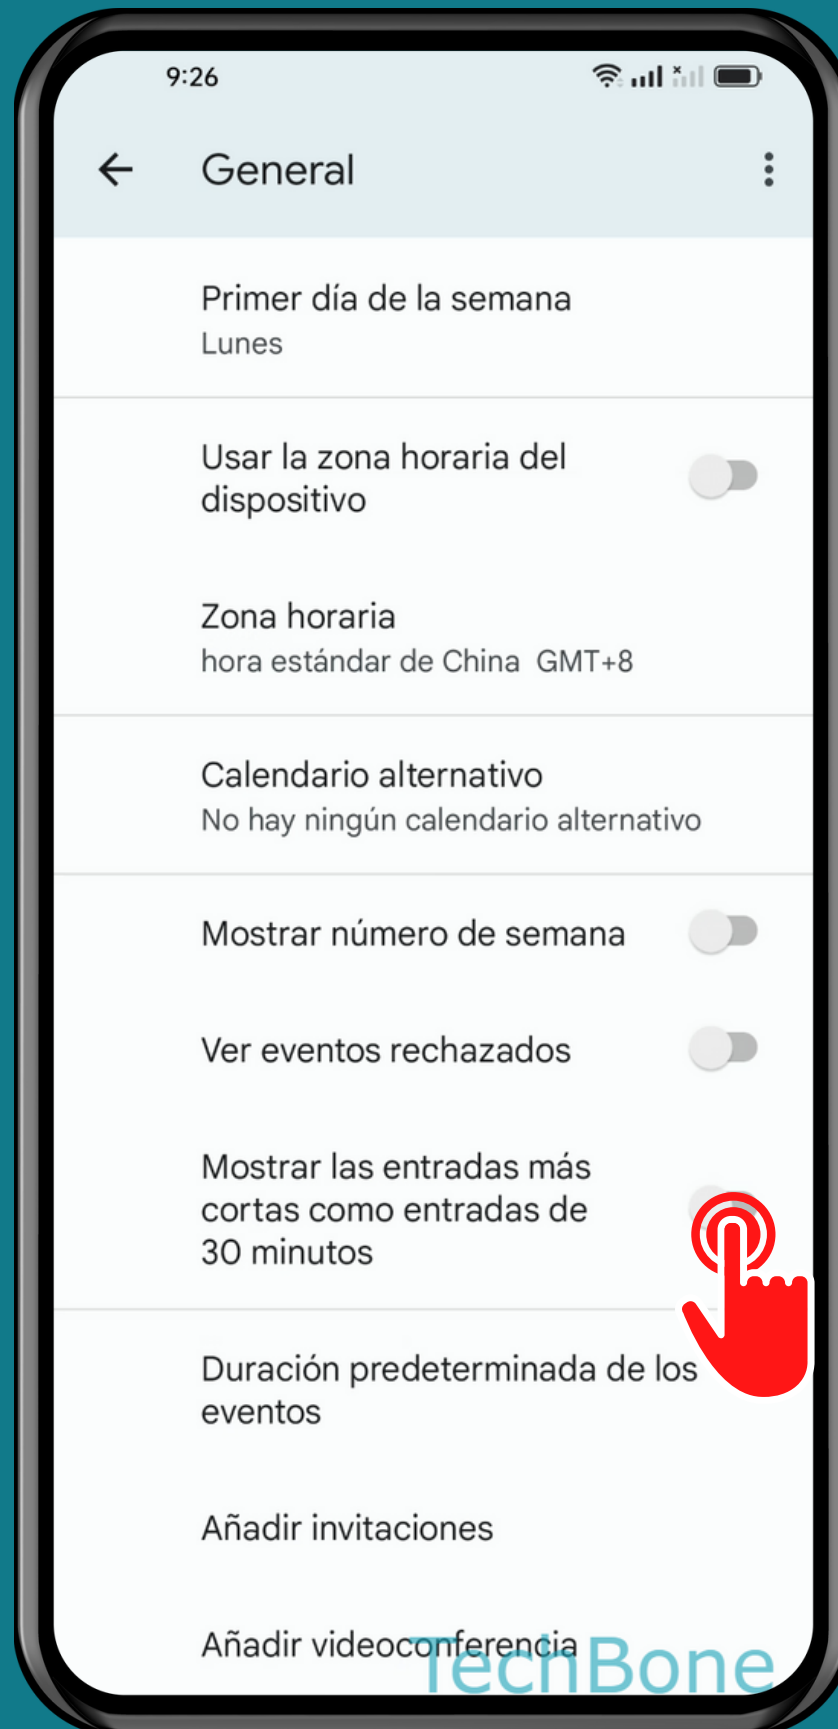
9:26

General

Primer día de la semana
Lunes

Usar la zona horaria del dispositivo

Zona horaria
hora estándar de China GMT+8

Calendario alternativo
No hay ningún calendario alternativo

Mostrar número de semana

Ver eventos rechazados

Mostrar las entradas más cortas como entradas de 30 minutos

Duración predeterminada de los eventos

Añadir invitaciones

Añadir videoconferencia

TechBone